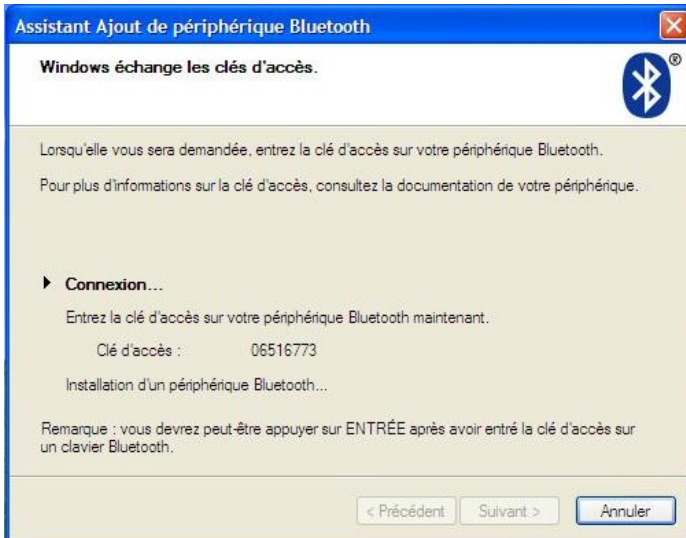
Assistant Ajout de périphérique Bluetooth

Windows échange les clés d'accès.

Lorsqu'elle vous sera demandée, entrez la clé d'accès sur votre périphérique Bluetooth.

Pour plus d'informations sur la clé d'accès, consultez la documentation de votre périphérique.

Connexion...

Entrez la clé d'accès sur votre périphérique Bluetooth maintenant.

Clé d'accès : 06516773

Installation d'un périphérique Bluetooth...

Remarque : vous devrez peut-être appuyer sur ENTRÉE après avoir entré la clé d'accès sur un clavier Bluetooth.

< Précédent | Suivant > | Annuler